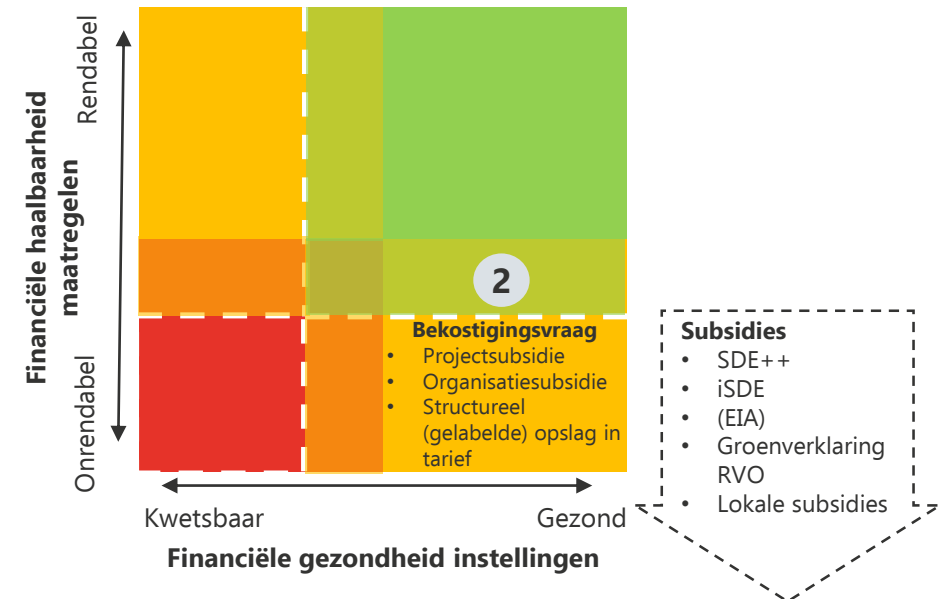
Financiële haalbaarheid maatregelen

Rendabel

Onrendabel

2

Bekostigingsvraag
- Projectsubsidie
- Organisatiesubsidie
- Structureel (gelabelde) opslag in tarief

Subsidies
- SDE++
- iSDE
- (EIA)
- Groenverklaring RVO
- Lokale subsidies

Kwetsbaar

Gezond

Financiële gezondheid instellingen